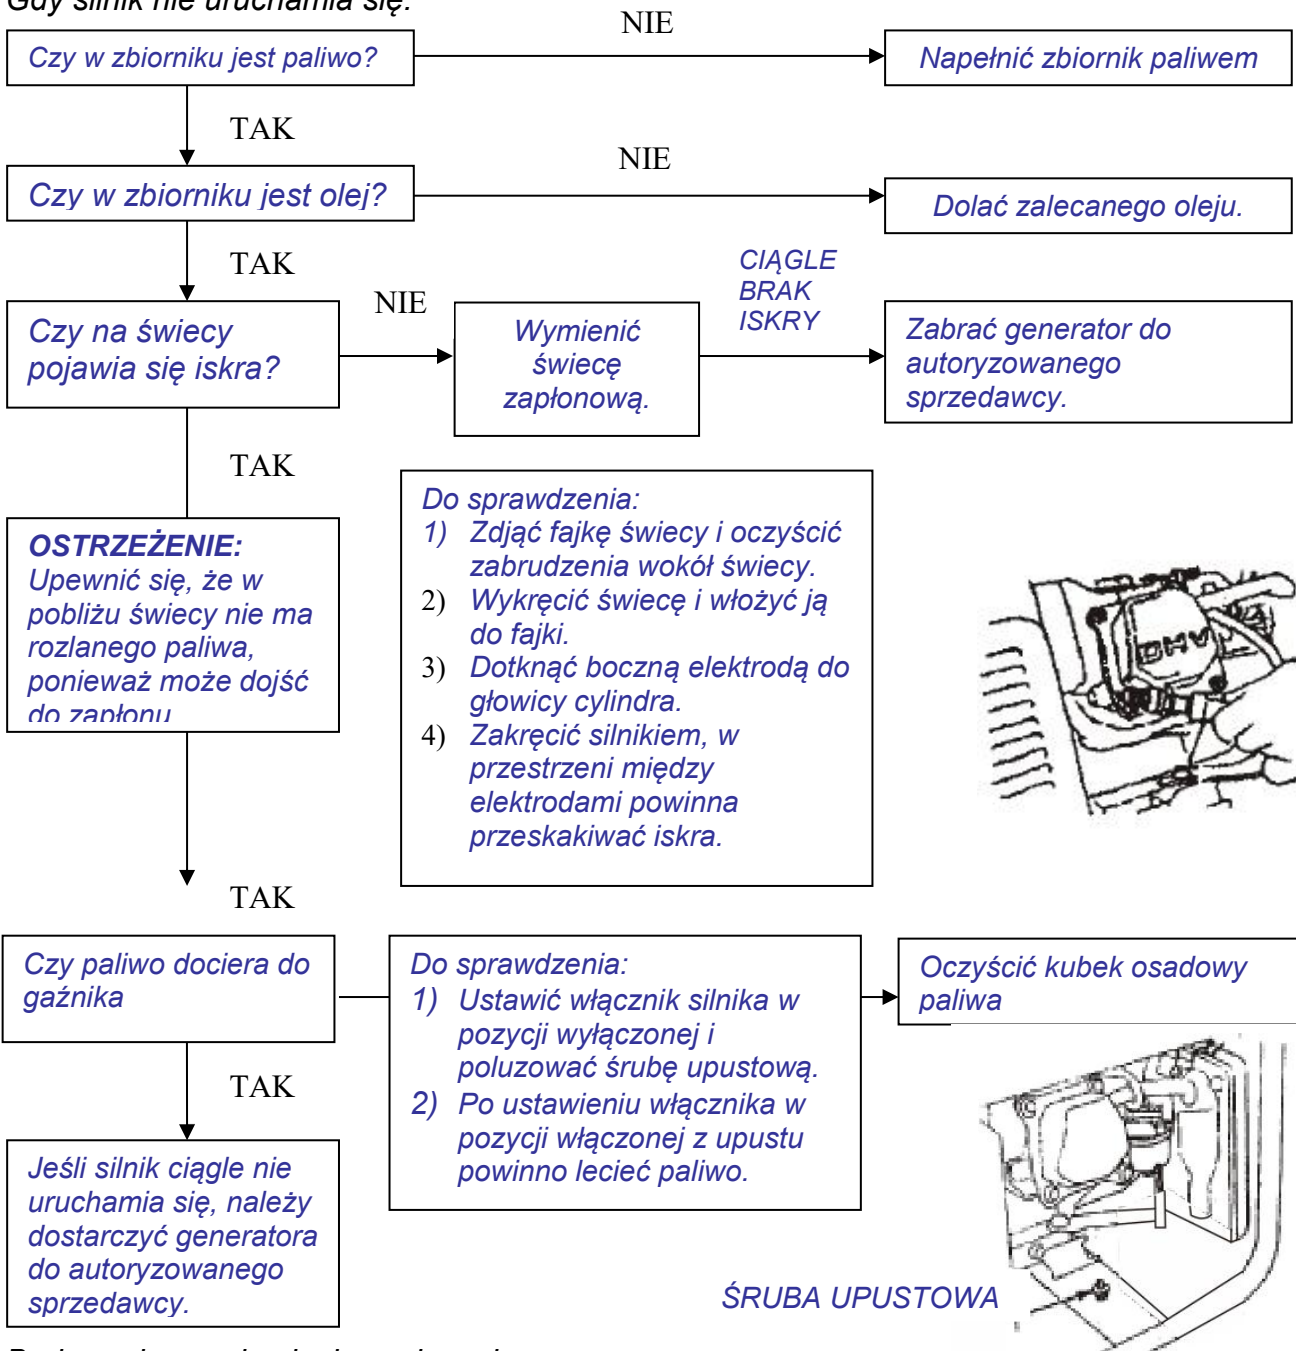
Gdy silnik nie uruchamia się.

Czy w zbiorniku jest paliwo?

NIE

Napełnić zbiornik paliwem

TAK

Czy w zbiorniku jest olej?

NIE

Dolać zalecanego oleju.

TAK

Czy na świecy pojawia się iskra?

NIE

Wymienić świecę zapłonową.

CIĄGLE BRAK ISKRY

Zabrać generator do autoryzowanego sprzedawcy.

TAK

OSTRZEŻENIE:
Upewnić się, że w pobliżu świecy nie ma rozlanego paliwa, ponieważ może dojść do zapłonu

Do sprawdzenia:
1) Zdjąć fajkę świecy i oczyścić zabrudzenia wokół świecy.
2) Wykręcić świecę i włożyć ją do fajki.
3) Dotknąć boczną elektrodą do głowicy cylindra.
4) Zakręcić silnikiem, w przestrzeni między elektrodami powinna przeskakiwać iskra.

OHV

TAK

Czy paliwo dociera do gaźnika

Do sprawdzenia:
1) Ustawić włącznik silnika w pozycji wyłączonej i poluzować śrubę upustową.
2) Po ustawieniu włącznika w pozycji włączonej z upustu powinno lecieć paliwo.

Oczyścić kubek osadowy paliwa

TAK

Jeśli silnik ciągle nie uruchamia się, należy dostarczyć generatora do autoryzowanego sprzedawcy.

ŚRUBA UPUSTOWA

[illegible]